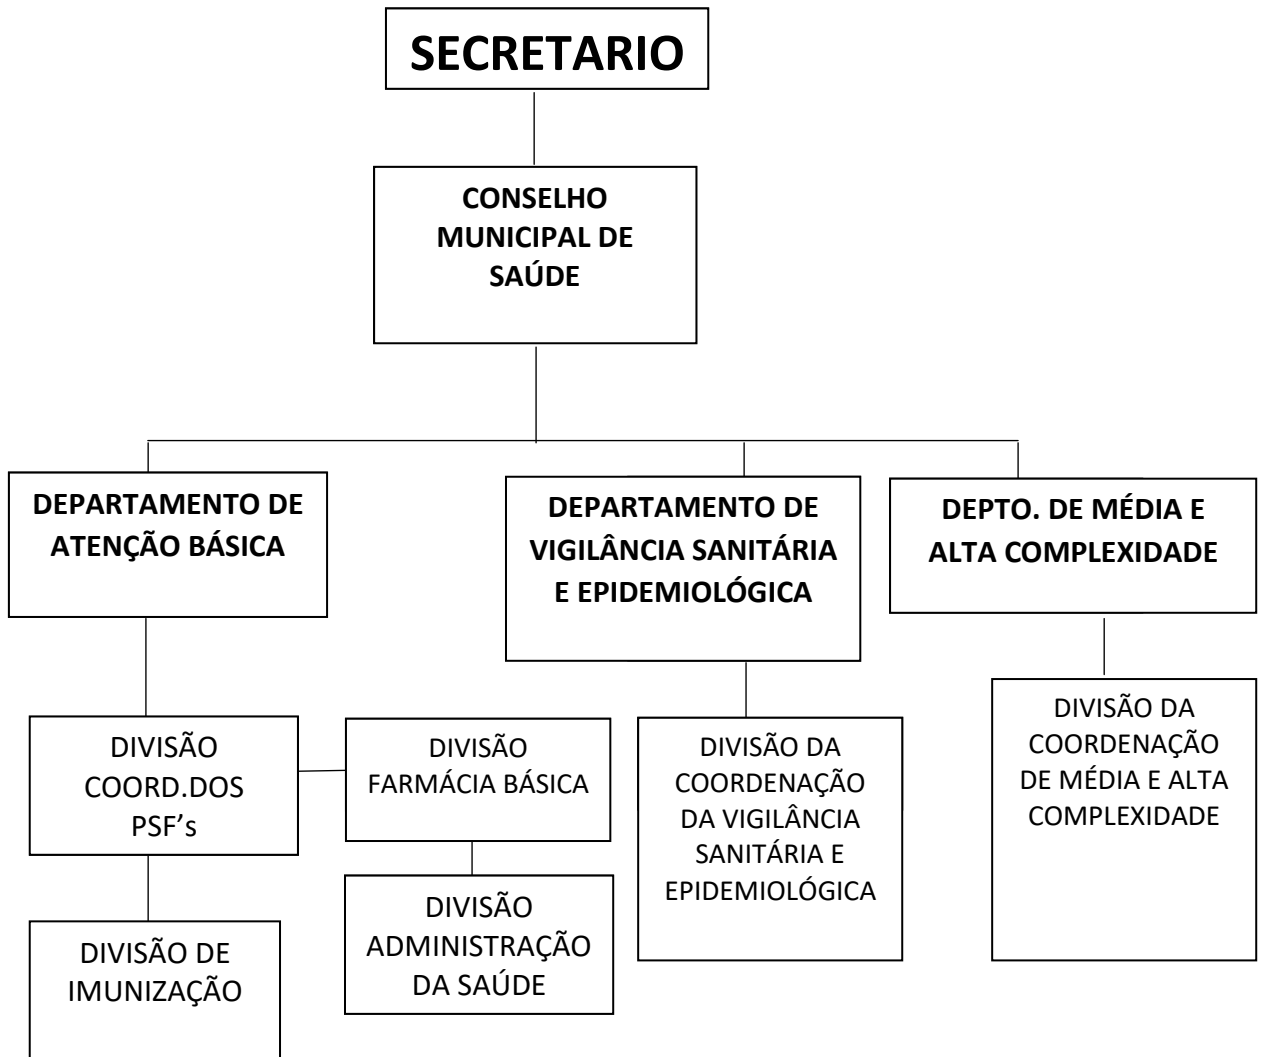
SECRETARIO

CONSELHO MUNICIPAL DE SAÚDE

DEPARTAMENTO DE ATENÇÃO BÁSICA

DEPARTAMENTO DE VIGILÂNCIA SANITÁRIA E EPIDEMIOLÓGICA

DEPTO. DE MÉDIA E ALTA COMPLEXIDADE

DIVISÃO COORD.DOS PSF’s

DIVISÃO FARMÁCIA BÁSICA

DIVISÃO DA COORDENAÇÃO DA VIGILÂNCIA SANITÁRIA E EPIDEMIOLÓGICA

DIVISÃO DA COORDENAÇÃO DE MÉDIA E ALTA COMPLEXIDADE

DIVISÃO ADMINISTRAÇÃO DA SAÚDE

DIVISÃO DE IMUNIZAÇÃO